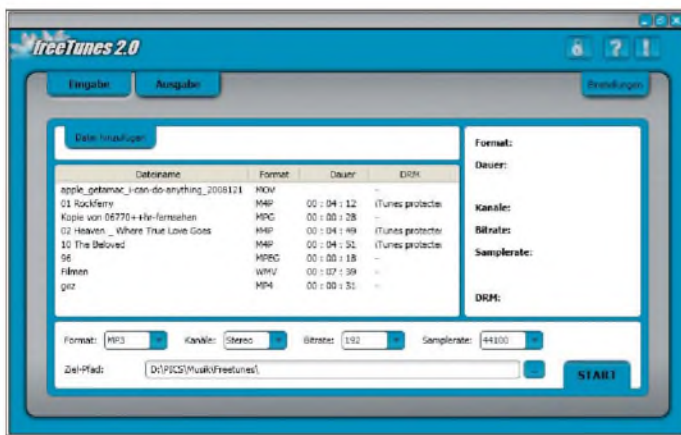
freeTunes 2.0

Eingabe
Ausgabe
Einstellungen

Datei hinzufügen

| Dateiname | Format | Dauer | DRM |
|---|---|---|---|
| apple_getamac_i-can-do-anything_2006121 | MOV | | - |
| 01 Rockferry | M4P | 00 : 04 : 12 | iTunes protected |
| Kopie von 06770++hr-fernsehen | MPG | 00 : 00 : 28 | - |
| 02 Heaven _ Where True Love Goes | M4P | 00 : 04 : 49 | iTunes protected |
| 10 The Beloved | M4P | 00 : 04 : 51 | iTunes protected |
| 96 | MPEG | 00 : 00 : 18 | - |
| Filmen | WMV | 00 : 07 : 39 | - |
| gez | MP4 | 00 : 00 : 31 | - |

Format:
Dauer:
Kanäle:
Bitrate:
Samplerate:
DRM:

Format: MP3
Kanäle: Stereo
Bitrate: 192
Samplerate: 44100
Ziel-Pfad: D:\PICS\Musik\Freetunes\
...
START